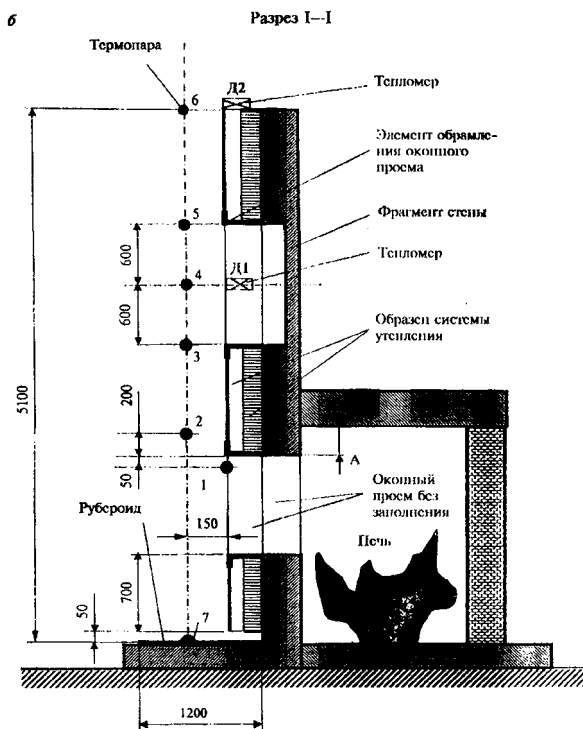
б

Разрез I—I

Термопара

Тепломер

Д2

6

Элемент обрамления оконного проема

5

Фрагмент стены

Тепломер

600

4

Д1

600

Образец системы утепления

3

5100

200

2

50

1

A

Оконный проем без заполнения

Рубероид

150

Печь

700

50

7

1200